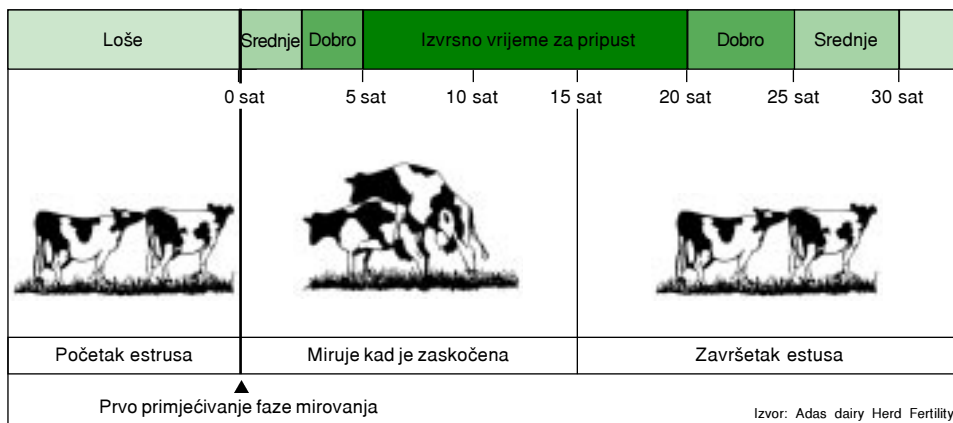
| Loše | Srednje | Dobro | Izvrsno vrijeme za pripust | Dobro | Srednje | |
|---|---|---|---|---|---|---|

0 sat 5 sat 10 sat 15 sat 20 sat 25 sat 30 sat

| Početak estrusa | Miruje kad je zaskočena | Završetak estusa |
|---|---|---|

Prvo primjećivanje faze mirovanja

Izvor: Adas dairy Herd Fertility